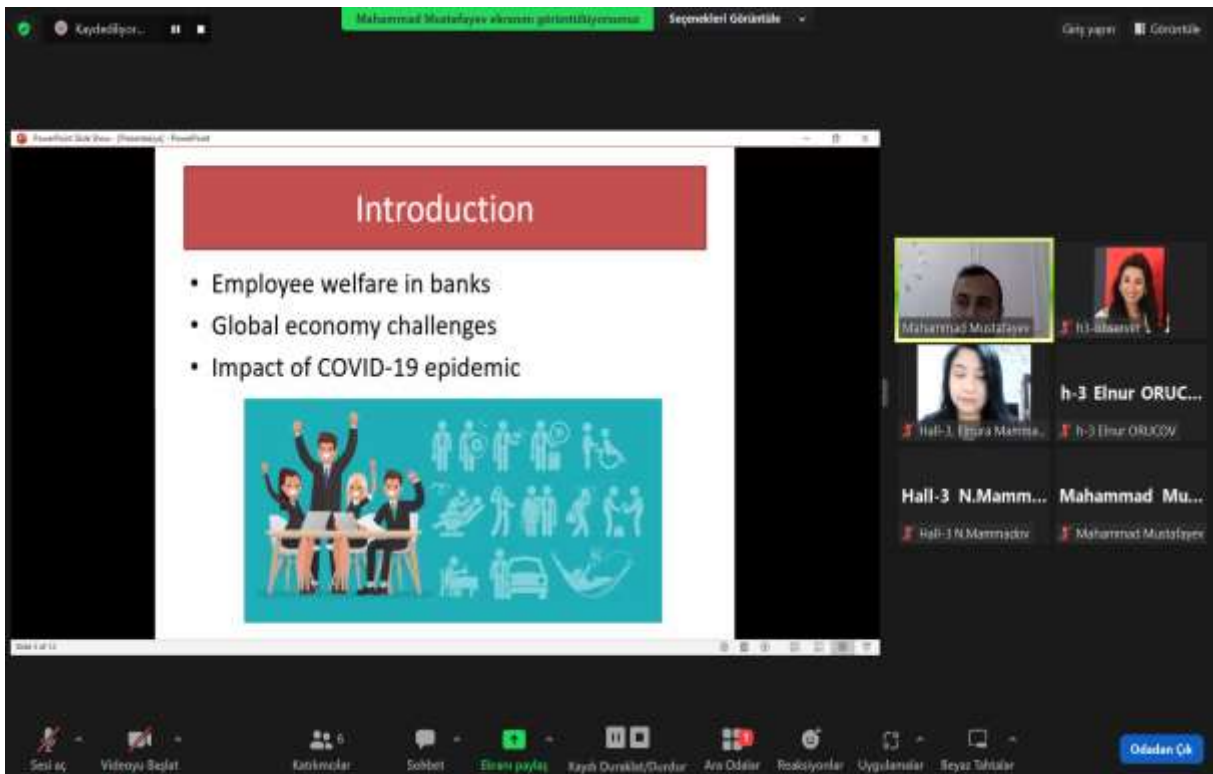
Kaydediliyor...

Mahammad Mustafayev ekranını görüntülüyorsunuz

Seçenekleri Görüntüle

Giriş yapın

Görüntüle

PowerPoint Slide Show - [Presentation] - PowerPoint

Introduction

• Employee welfare in banks
• Global economy challenges
• Impact of COVID-19 epidemic

Slide 1 of 11

Mahammad Mustafayev

h3-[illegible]

Hall-3, Elnura Mamma...

h-3 Elnur ORUC...

h-3 Elnur ORUCOV

Hall-3 N.Mamm...

Hall-3 N.Mammadov

Mahammad Mu...

Mahammad Mustafayev

Sesi aç

Videoyu Başlat

Katılımcılar 6

Sohbet

Ekranı paylaş

Kaydı Duraklat/Durdur

Ara Odalar

Reaksiyonlar

Uygulamalar

Beyaz Tahtalar

Odadan Çık